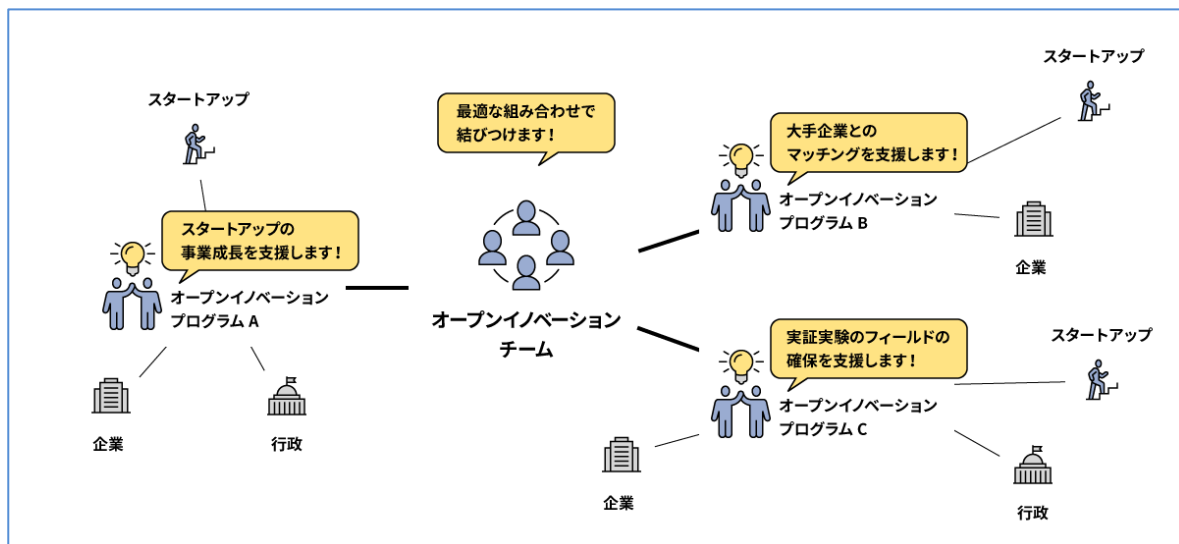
スタートアップ

スタートアップの
事業成長を支援します！

オープンイノベーション
プログラム A

企業

行政

最適な組み合わせで
結びつけます！

オープンイノベーション
チーム

スタートアップ

大手企業との
マッチングを支援します！

オープンイノベーション
プログラム B

企業

実証実験のフィールドの
確保を支援します！

スタートアップ

オープンイノベーション
プログラム C

企業

行政